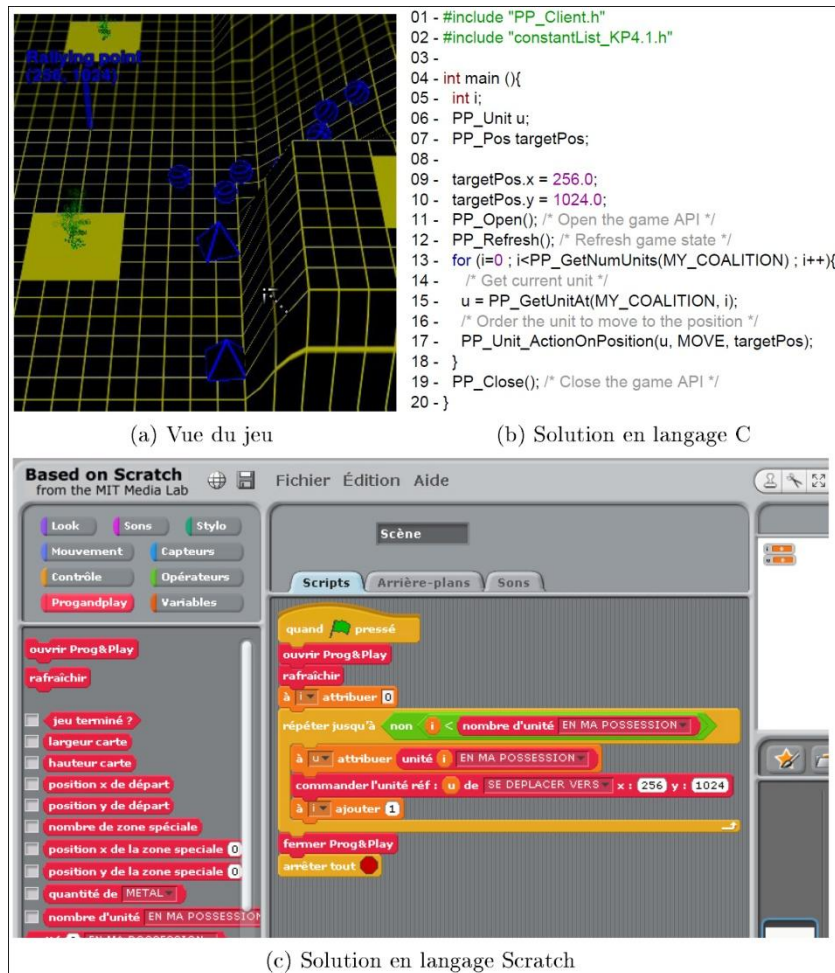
Rallying point
(256, 1024)

01 - #include "PP_Client.h"
02 - #include "constantList_KP4.1.h"
03 -
04 - int main (){
05 - int i;
06 - PP_Unit u;
07 - PP_Pos targetPos;
08 -
09 - targetPos.x = 256.0;
10 - targetPos.y = 1024.0;
11 - PP_Open(); /* Open the game API */
12 - PP_Refresh(); /* Refresh game state */
13 - for (i=0 ; i<PP_GetNumUnits(MY_COALITION) ; i++){
14 - /* Get current unit */
15 - u = PP_GetUnitAt(MY_COALITION, i);
16 - /* Order the unit to move to the position */
17 - PP_Unit_ActionOnPosition(u, MOVE, targetPos);
18 - }
19 - PP_Close(); /* Close the game API */
20 - }

(a) Vue du jeu

(b) Solution en langage C

Based on Scratch
from the MIT Media Lab

Fichier Édition Aide

Look Sons Stylo
Mouvement Capteurs
Contrôle Opérateurs
Progandplay Variables

ouvrir Prog&Play
rafraîchir
jeu terminé ?
largeur carte
hauteur carte
position x de départ
position y de départ
nombre de zone spéciale
position x de la zone speciale 0
position y de la zone speciale 0
quantité de METAL
nombre d'unité EN MA POSSESSION

Scène

Scripts Arrière-plans Sons

quand pressé
ouvrir Prog&Play
rafraîchir
à i attribuer 0
répéter jusqu'à non i < nombre d'unité EN MA POSSESSION
à u attribuer unité i EN MA POSSESSION
commander l'unité réf : u de SE DEPLACER VERS x : 256 y : 1024
à i ajouter 1
fermer Prog&Play
arrêter tout

(c) Solution en langage Scratch